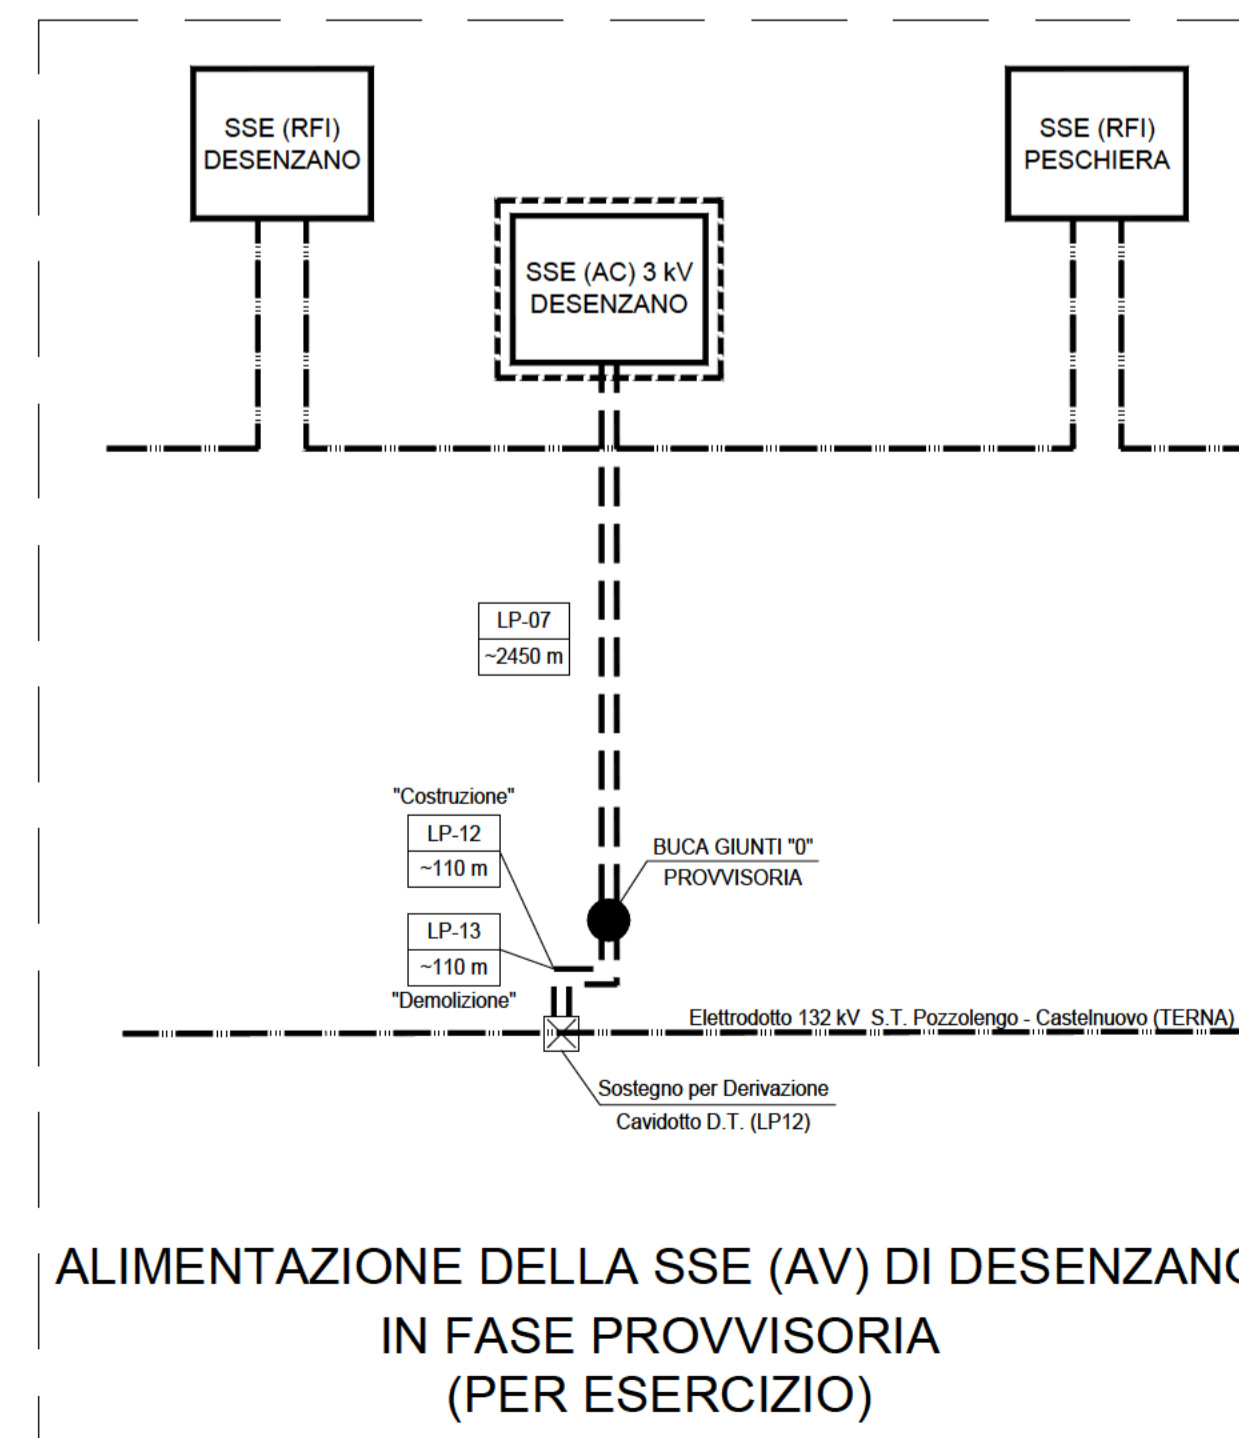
SSE (RFI)
DESENZANO

SSE (RFI)
PESCHIERA

SSE (AC) 3 kV
DESENZANO

LP-07
~2450 m

"Costruzione"
LP-12
~110 m

BUCA GIUNTI "0"
PROVVISORIA

LP-13
~110 m
"Demolizione"

Elettrodotto 132 kV S.T. Pozzolengo - Castelnuovo (TERNA)

Sostegno per Derivazione
Cavidotto D.T. (LP12)

ALIMENTAZIONE DELLA SSE (AV) DI DESENZAN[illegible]
IN FASE PROVVISORIA
(PER ESERCIZIO)